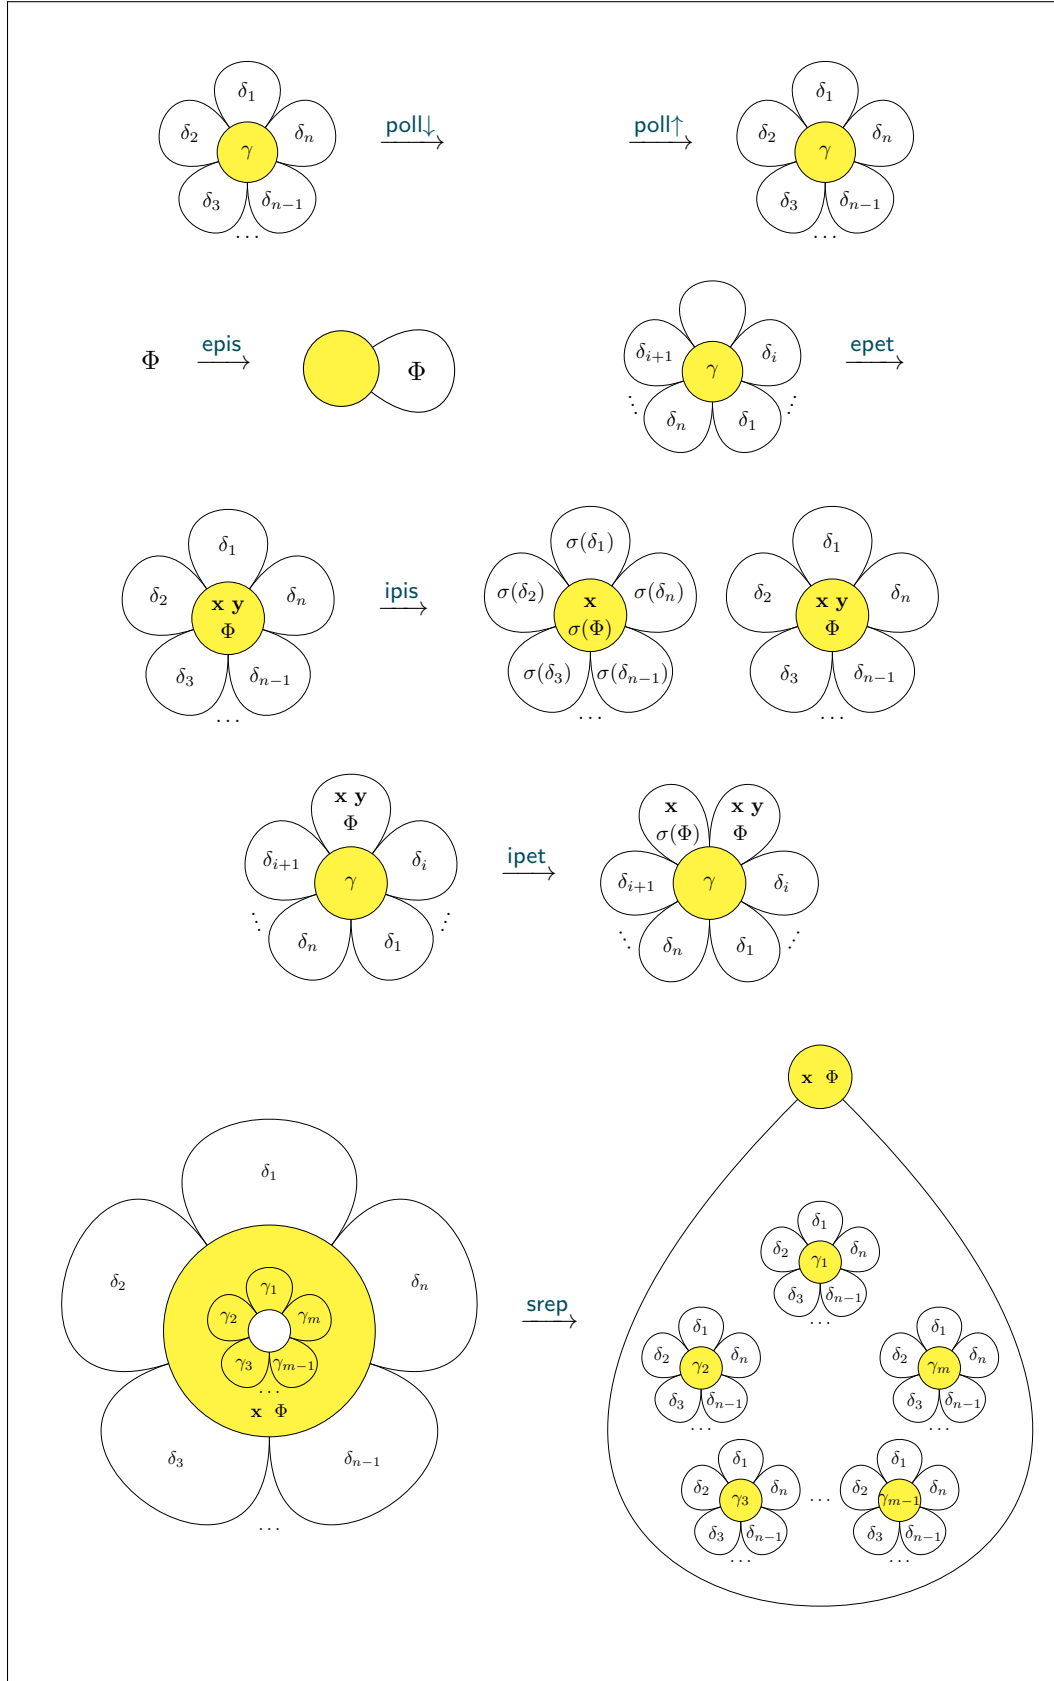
$\delta_1$ $\delta_2$ $\gamma$ $\delta_n$ $\delta_3$ $\delta_{n-1}$ $\cdots$ $\xrightarrow{\text{poll}\downarrow}$ $\xrightarrow{\text{poll}\uparrow}$ $\delta_1$ $\delta_2$ $\gamma$ $\delta_n$ $\delta_3$ $\delta_{n-1}$ $\cdots$

$\Phi$ $\xrightarrow{\text{epis}}$ $\Phi$

$\delta_{i+1}$ $\gamma$ $\delta_i$ $\delta_n$ $\delta_1$ $\xrightarrow{\text{epet}}$

$\delta_1$ $\delta_2$ $\mathbf{x}\ \mathbf{y}$ $\Phi$ $\delta_n$ $\delta_3$ $\delta_{n-1}$ $\cdots$ $\xrightarrow{\text{ipis}}$ $\sigma(\delta_1)$ $\sigma(\delta_2)$ $\mathbf{x}$ $\sigma(\Phi)$ $\sigma(\delta_n)$ $\sigma(\delta_3)$ $\sigma(\delta_{n-1})$ $\cdots$ $\delta_1$ $\delta_2$ $\mathbf{x}\ \mathbf{y}$ $\Phi$ $\delta_n$ $\delta_3$ $\delta_{n-1}$ $\cdots$

$\mathbf{x}\ \mathbf{y}$ $\Phi$ $\delta_{i+1}$ $\gamma$ $\delta_i$ $\delta_n$ $\delta_1$ $\xrightarrow{\text{ipet}}$ $\mathbf{x}$ $\sigma(\Phi)$ $\mathbf{x}\ \mathbf{y}$ $\Phi$ $\delta_{i+1}$ $\gamma$ $\delta_i$ $\delta_n$ $\delta_1$

$\delta_1$ $\delta_2$ $\delta_n$ $\gamma_1$ $\gamma_2$ $\gamma_m$ $\gamma_3$ $\gamma_{m-1}$ $\cdots$ $\mathbf{x}\ \Phi$ $\delta_3$ $\delta_{n-1}$ $\cdots$ $\xrightarrow{\text{srep}}$ $\mathbf{x}\ \Phi$

$\delta_1$ $\delta_2$ $\gamma_1$ $\delta_n$ $\delta_3$ $\delta_{n-1}$ $\cdots$

$\delta_1$ $\delta_2$ $\gamma_2$ $\delta_n$ $\delta_3$ $\delta_{n-1}$ $\cdots$ $\delta_1$ $\delta_2$ $\gamma_m$ $\delta_n$ $\delta_3$ $\delta_{n-1}$ $\cdots$

$\delta_1$ $\delta_2$ $\gamma_3$ $\delta_n$ $\delta_3$ $\delta_{n-1}$ $\cdots$ $\cdots$ $\delta_1$ $\delta_2$ $\gamma_{m-1}$ $\delta_n$ $\delta_3$ $\delta_{n-1}$ $\cdots$